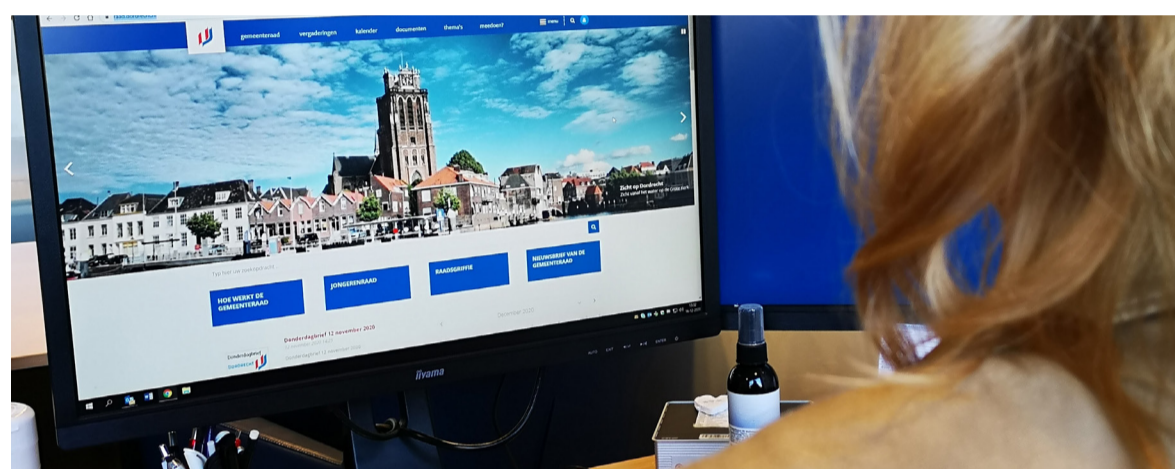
gemeenteraad vergaderingen kalender documenten thema's meedoen? menu

Zicht op Dordrecht

HOE WERKT DE GEMEENTERAAD

JONGERENRAAD

RAADSGRIFFIE

NIEUWSBRIEF VAN DE GEMEENTERAAD

Donderdagbrief 12 november 2020

Donderdagbrief

iiyama